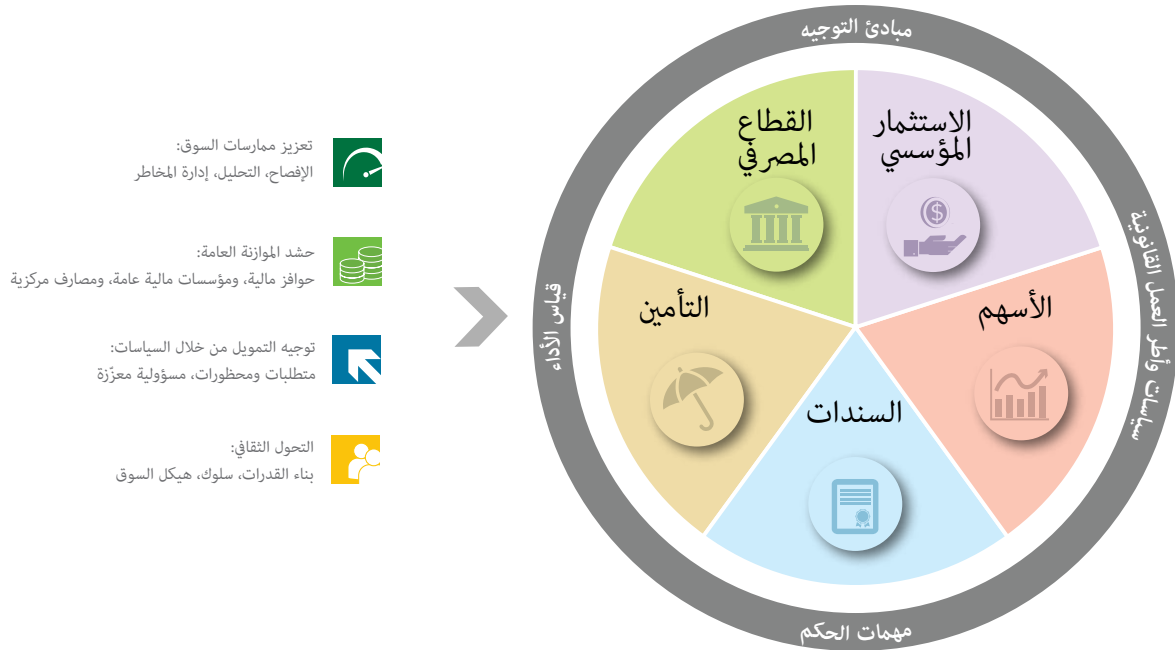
تعزيز ممارسات السوق:
الإفصاح، التحليل، إدارة المخاطر

حشد الموازنة العامة:
حوافز مالية، ومؤسسات مالية عامة، ومصارف مركزية

توجيه التمويل من خلال السياسات:
متطلبات ومحظورات، مسؤولية معززة

التحول الثقافي:
بناء القدرات، سلوك، هيكل السوق

مبادئ التوجيه

سياسات وأطر العمل القانونية

مهمات الحكم

قياس الأداء

القطاع المصرفي

الاستثمار المؤسسي

الأسهم

السندات

التأمين